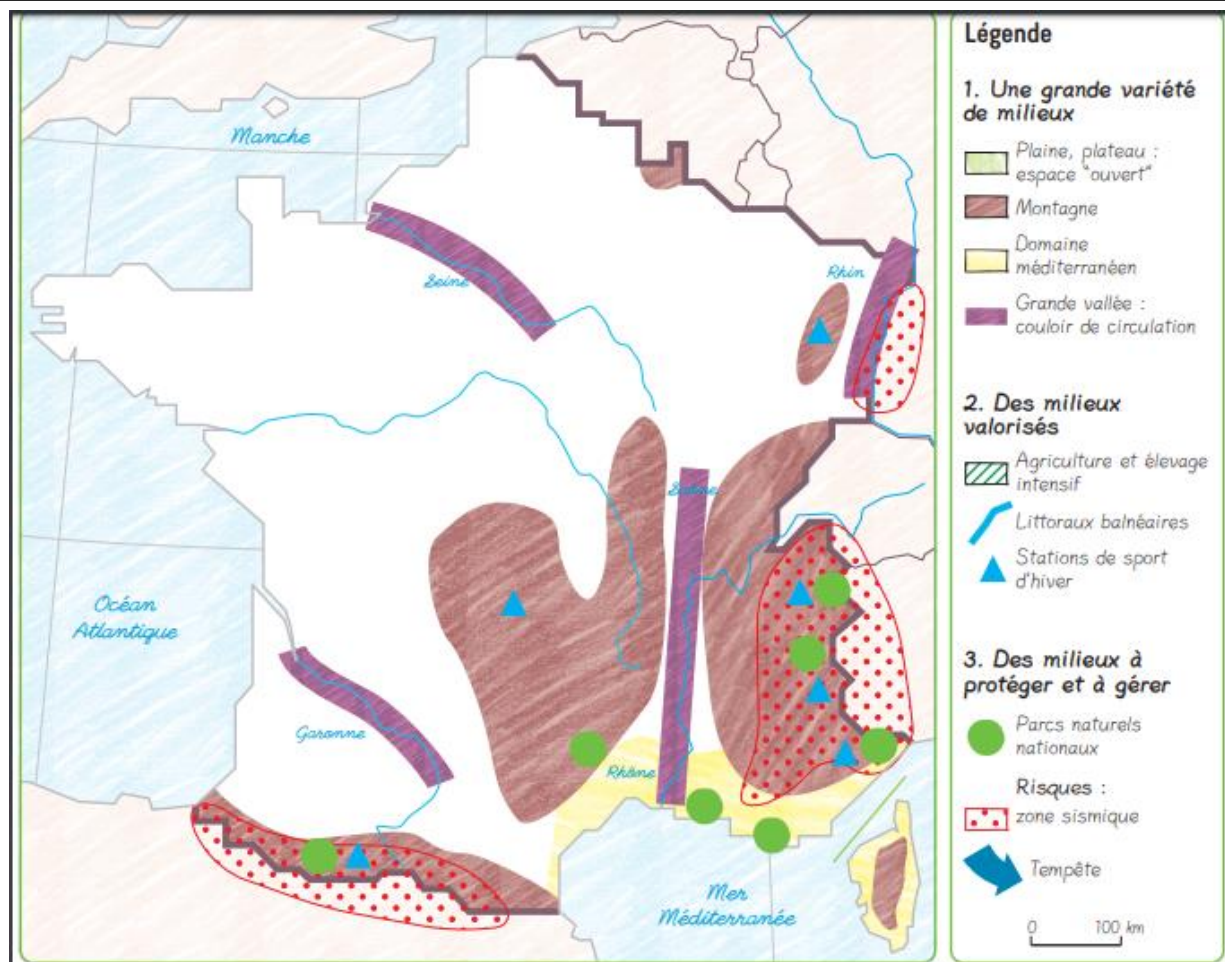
Manche

Seine

Rhin

Océan Atlantique

Saône

Garonne

Rhône

Mer Méditerranée

Légende

1. Une grande variété de milieux

Plaine, plateau : espace "ouvert"

Montagne

Domaine méditerranéen

Grande vallée : couloir de circulation

2. Des milieux valorisés

Agriculture et élevage intensif

Littoraux balnéaires

Stations de sport d'hiver

3. Des milieux à protéger et à gérer

Parcs naturels nationaux

Risques :

zone sismique

Tempête

0 100 km